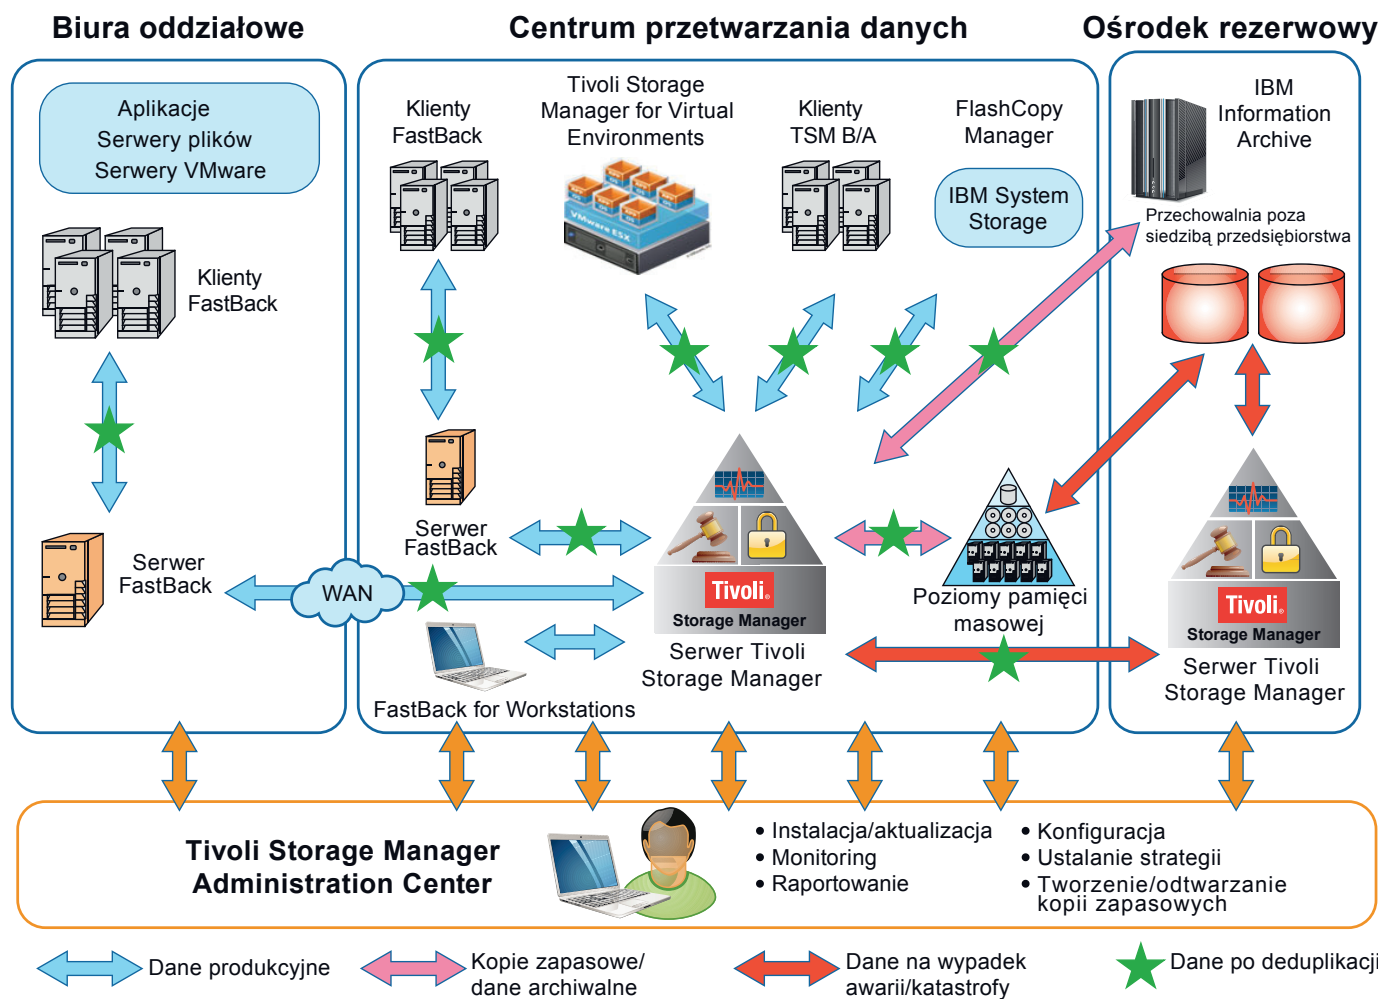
Biura oddziałowe

Aplikacje
Serwery plików
Serwery VMware

Klienty FastBack

Serwer FastBack

WAN

Centrum przetwarzania danych

Klienty FastBack

Tivoli Storage Manager for Virtual Environments

Klienty TSM B/A

FlashCopy Manager

IBM System Storage

Serwer FastBack

Tivoli Storage Manager

Serwer Tivoli Storage Manager

Poziomy pamięci masowej

FastBack for Workstations

Ośrodek rezerwowy

IBM Information Archive

Przechowalnia poza siedzibą przedsiębiorstwa

Tivoli Storage Manager

Serwer Tivoli Storage Manager

Tivoli Storage Manager Administration Center

• Instalacja/aktualizacja
• Monitoring
• Raportowanie

• Konfiguracja
• Ustalanie strategii
• Tworzenie/odtwarzanie kopii zapasowych

Dane produkcyjne

Kopie zapasowe/ dane archiwalne

Dane na wypadek awarii/katastrofy

Dane po deduplikacji